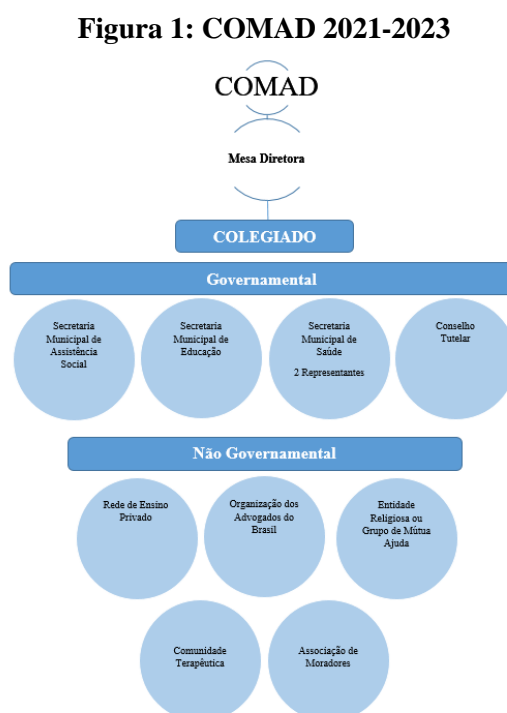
Figura 1: COMAD 2021-2023

COMAD

Mesa Diretora

COLEGIADO

Governamental

Secretaria Municipal de Assistência Social

Secretaria Municipal de Educação

Secretaria Municipal de Saúde

2 Representantes

Conselho Tutelar

Não Governamental

Rede de Ensino Privado

Organização dos Advogados do Brasil

Entidade Religiosa ou Grupo de Mútua Ajuda

Comunidade Terapêutica

Associação de Moradores